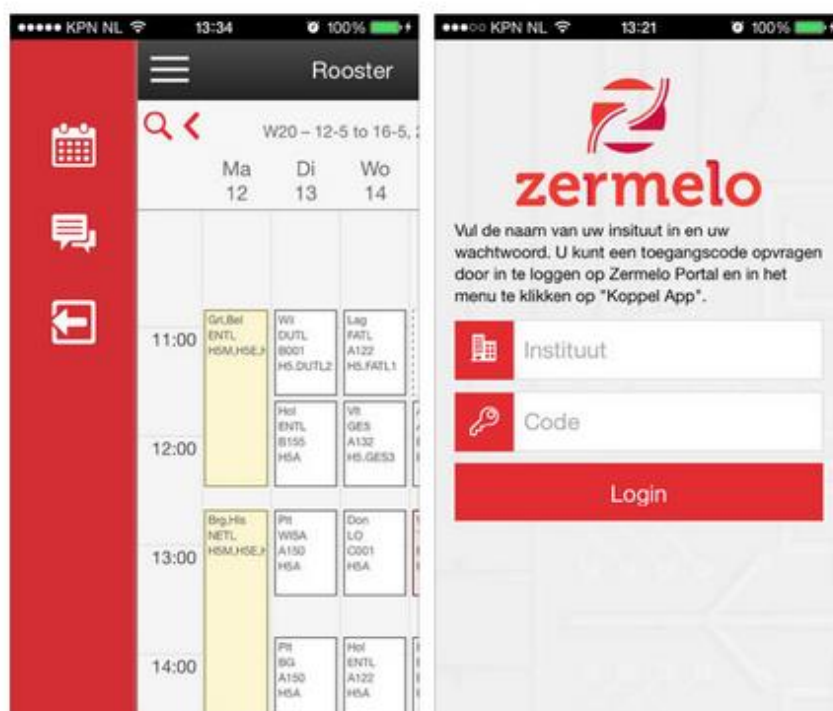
••••• KPN NL 13:34 100%

Rooster

W20 – 12-5 to 16-5, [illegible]

Ma 12 | Di 13 | Wo 14

11:00
12:00
13:00
14:00

Grl,Bel ENTL H5M,H5E,H

Wi DUTL B001 H5.DUTL2

Lag FATL A122 H5.FATL1

Hol ENTL B155 H5A

Vlt GES A132 H5.GES3

Brg,Hls NETL H5M,H5E,H

Plt WISA A150 H5A

Don LO C001 H5A

Plt BG A150 H5A

Hol ENTL A122 H5A

•••○○ KPN NL 13:21 100%

zermelo

Vul de naam van uw insituut in en uw wachtwoord. U kunt een toegangscode opvragen door in te loggen op Zermelo Portal en in het menu te klikken op "Koppel App".

Instituut

Code

Login